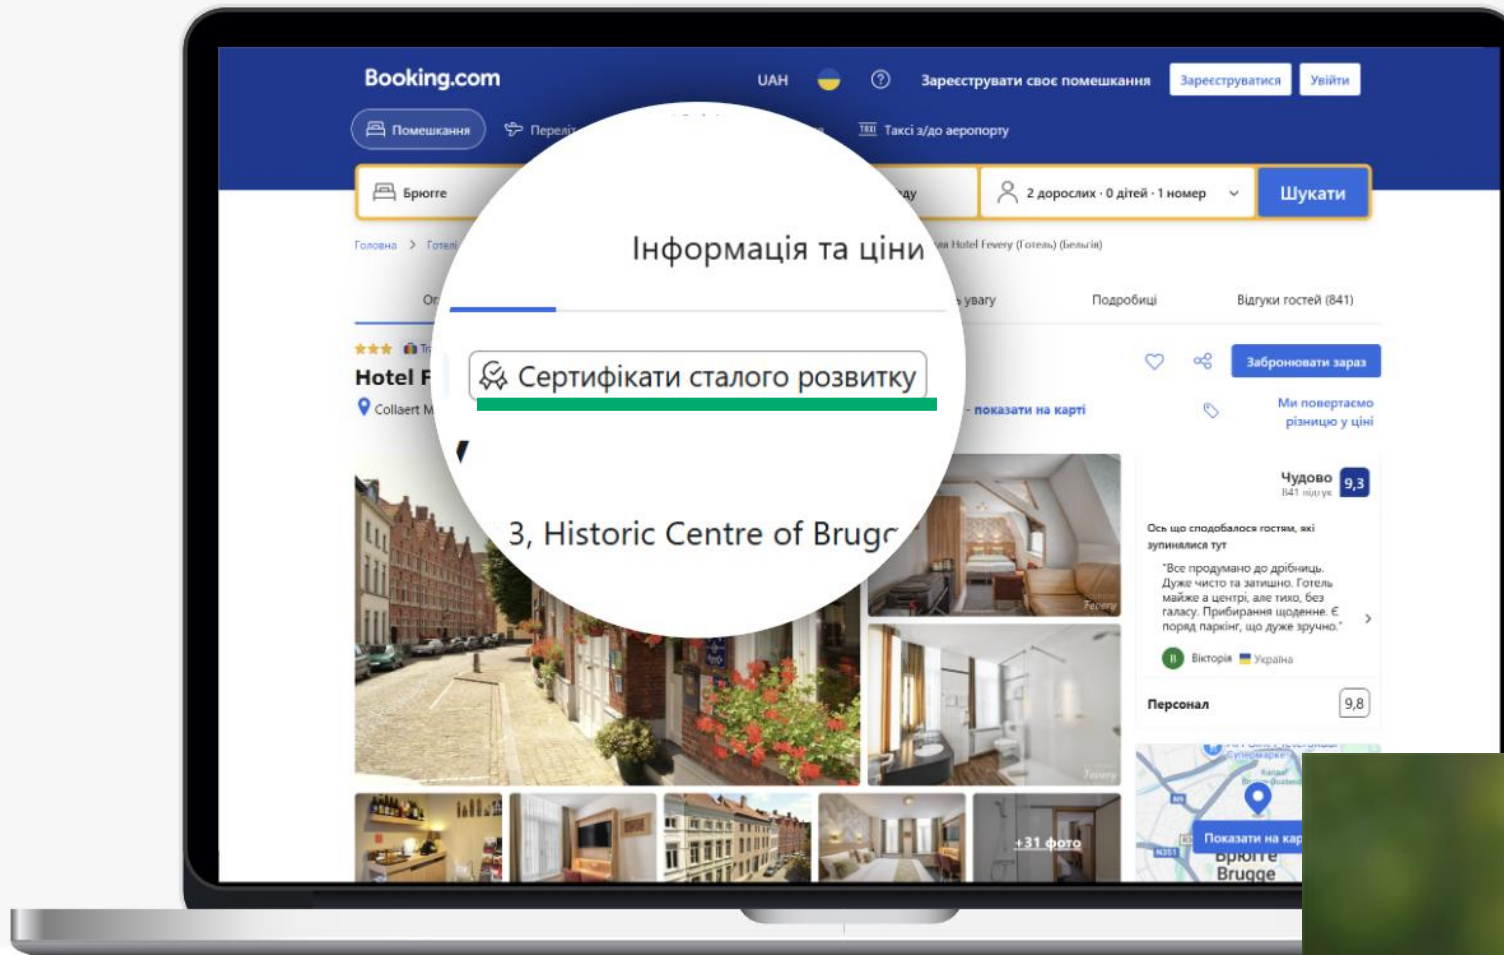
Booking.com UAH ? Зареєструвати своє помешкання Зареєструватися Увійти

Помешкання Переліт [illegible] Таксі з/до аеропорту

Брюгге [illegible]ду 2 дорослих · 0 дітей · 1 номер Шукати

Головна > Готелі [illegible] ня Hotel Fevery (Готель) (Бельгія)

Ог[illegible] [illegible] увагу Подробиці Відгуки гостей (841)

Інформація та ціни

Сертифікати сталого розвитку

3, Historic Centre of Brugg

Hotel F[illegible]

Collaert M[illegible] – показати на карті

Забронювати зараз

Ми повертаємо різницю у ціні

Чудово 9,3
841 відгук

Ось що сподобалося гостям, які зупинялися тут

"Все продумано до дрібниць. Дуже чисто та затишно. Готель майже в центрі, але тихо, без галасу. Прибирання щоденне. Є поряд паркінг, що дуже зручно."

В Вікторія Україна

Персонал 9,8

+31 фото

Показати на кар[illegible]

Брюгге
Brugge